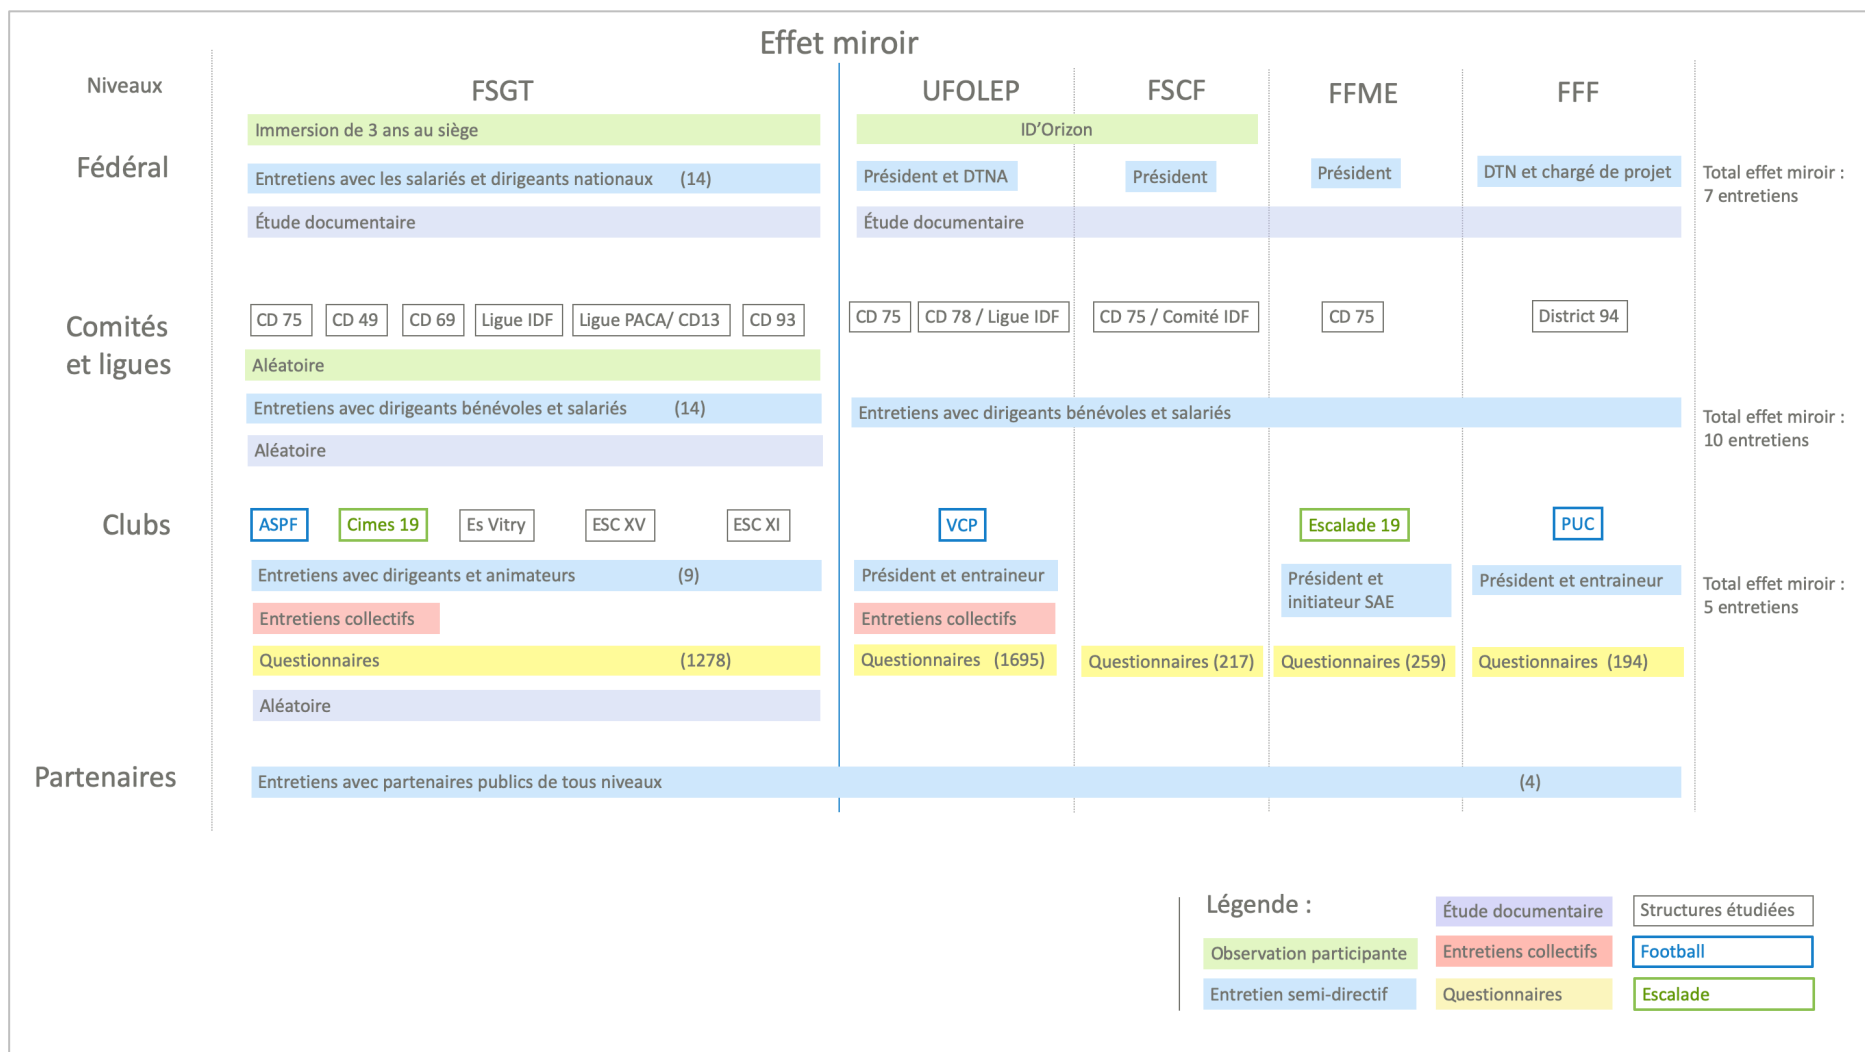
Effet miroir

Niveaux

FSGT | UFOLEP | FSCF | FFME | FFF

Fédéral

Immersion de 3 ans au siège
ID'Orizon
Entretiens avec les salariés et dirigeants nationaux (14)
Président et DTNA
Président
Président
DTN et chargé de projet
Total effet miroir : 7 entretiens
Étude documentaire
Étude documentaire

Comités et ligues

CD 75 | CD 49 | CD 69 | Ligue IDF | Ligue PACA/ CD13 | CD 93
CD 75 | CD 78 / Ligue IDF
CD 75 / Comité IDF
CD 75
District 94
Aléatoire
Entretiens avec dirigeants bénévoles et salariés (14)
Entretiens avec dirigeants bénévoles et salariés
Total effet miroir : 10 entretiens
Aléatoire

Clubs

ASPF | Cimes 19 | Es Vitry | ESC XV | ESC XI
VCP
Escalade 19
PUC
Entretiens avec dirigeants et animateurs (9)
Président et entraineur
Président et initiateur SAE
Président et entraineur
Total effet miroir : 5 entretiens
Entretiens collectifs
Entretiens collectifs
Questionnaires (1278)
Questionnaires (1695)
Questionnaires (217)
Questionnaires (259)
Questionnaires (194)
Aléatoire

Partenaires

Entretiens avec partenaires publics de tous niveaux (4)

Légende :
Étude documentaire
Structures étudiées
Observation participante
Entretiens collectifs
Football
Entretien semi-directif
Questionnaires
Escalade